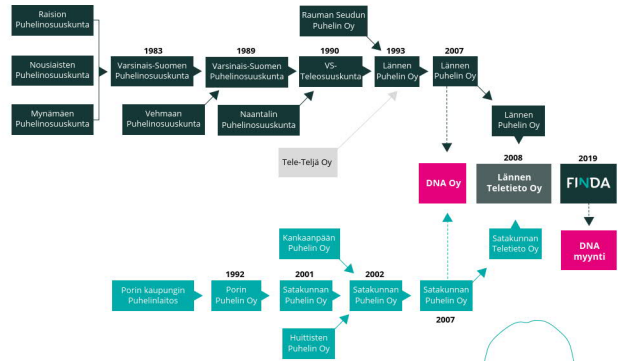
Raision Puhelinosuuskunta

Nousiaisten Puhelinosuuskunta

Mynämäen Puhelinosuuskunta

1983
Varsinais-Suomen Puhelinosuuskunta

Vehmaan Puhelinosuuskunta

1989
Varsinais-Suomen Puhelinosuuskunta

Naantalin Puhelinosuuskunta

1990
VS-Teleosuuskunta

Rauman Seudun Puhelin Oy

1993
Lännen Puhelin Oy

2007
Lännen Puhelin Oy

Lännen Puhelin Oy

Tele-Teljä Oy

DNA Oy

2008
Lännen Teletieto Oy

2019
FINDA

DNA myynti

Kankaanpään Puhelin Oy

Porin kaupungin Puhelinlaitos

1992
Porin Puhelin Oy

2001
Satakunnan Puhelin Oy

2002
Satakunnan Puhelin Oy

Satakunnan Puhelin Oy

2007

Satakunnan Teletieto Oy

Huittisten Puhelin Oy